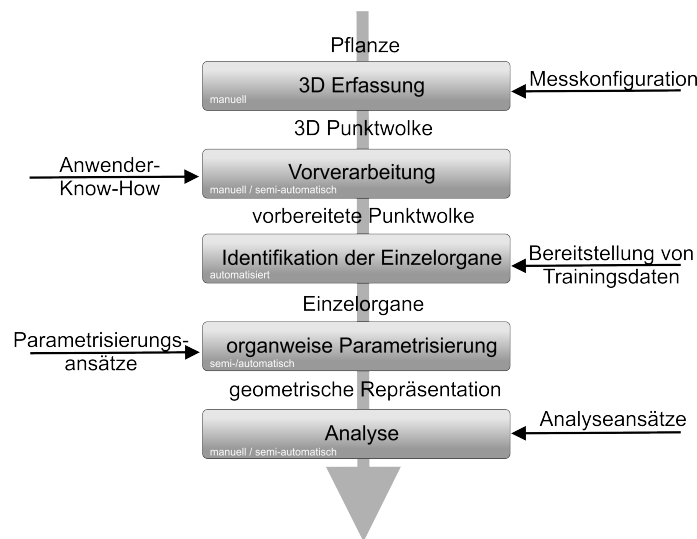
Pflanze

3D Erfassung
manuell

Messkonfiguration

3D Punktwolke

Anwender-Know-How

Vorverarbeitung
manuell / semi-automatisch

vorbereitete Punktwolke

Identifikation der Einzelorgane
automatisiert

Bereitstellung von Trainingsdaten

Einzelorgane

Parametrisierungsansätze

organweise Parametrisierung
semi-/automatisch

geometrische Repräsentation

Analyse
manuell / semi-automatisch

Analyseansätze